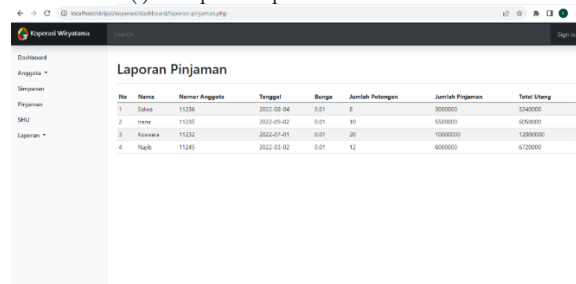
localhost/skripsi/koperasi/dashboard/laporan-pinjaman.php

Koperasi Wiryatama

Search

Sign out

Dashboard
Anggota ▾
Simpanan
Pinjaman
SHU
Laporan ▾

Laporan Pinjaman

| No | Nama | Nomor Anggota | Tanggal | Bunga | Jumlah Potongan | Jumlah Pinjaman | Total Utang |
|---|---|---|---|---|---|---|---|
| 1 | Salwa | 11236 | 2022-08-04 | 0.01 | 8 | 3000000 | 3240000 |
| 2 | Irena | 11235 | 2022-09-02 | 0.01 | 10 | 5500000 | 6050000 |
| 3 | Kosvara | 11232 | 2022-07-01 | 0.01 | 20 | 10000000 | 12000000 |
| 4 | Najib | 11245 | 2022-03-02 | 0.01 | 12 | 6000000 | 6720000 |